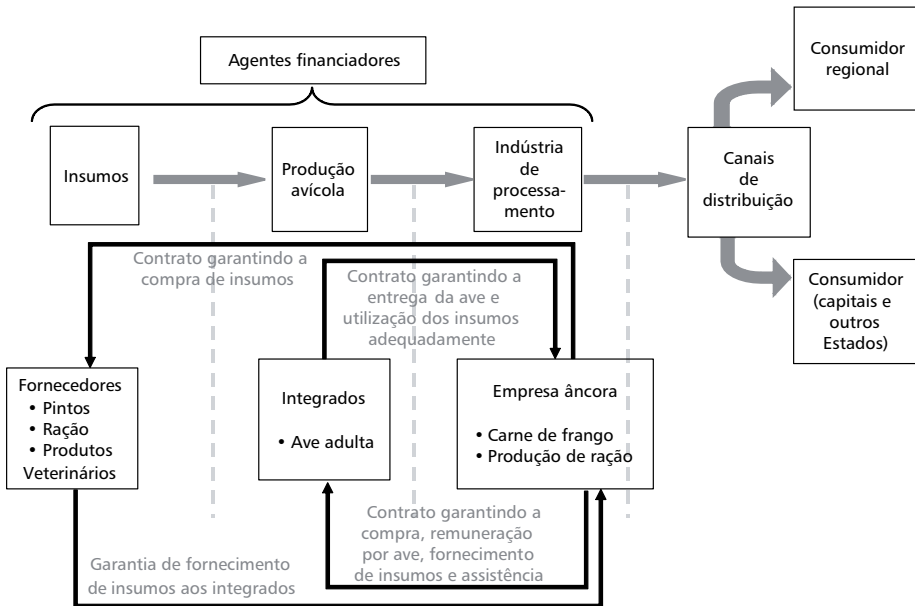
Agentes financiadores

Consumidor regional

Insumos

Produção avícola

Indústria de processamento

Canais de distribuição

Consumidor (capitais e outros Estados)

Contrato garantindo a compra de insumos

Contrato garantindo a entrega da ave e utilização dos insumos adequadamente

Fornecedores
• Pintos
• Ração
• Produtos Veterinários

Integrados
• Ave adulta

Empresa âncora
• Carne de frango
• Produção de ração

Contrato garantindo a compra, remuneração por ave, fornecimento de insumos e assistência

Garantia de fornecimento de insumos aos integrados